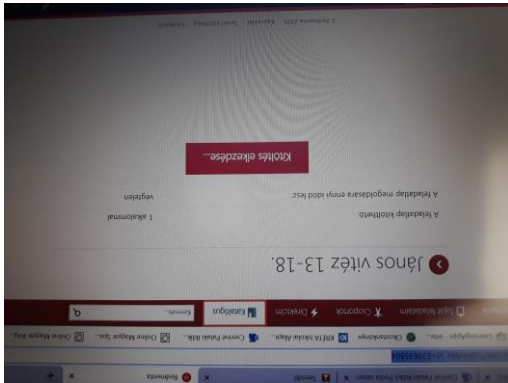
Saját feladatlapok
Katalógus
Csoportok
Diákjaim
Keresés...
János vitéz 13-18.
A feladatlap kitölthető:
1 alkalommal
A feladatlap megoldására ennyi idő lesz:
végtelen
Kitöltés elkezdése...
© Redmenta 2025 · Kapcsolat · Súgó (GYIK) · Fizetés
Redmenta
Online Magyar Ang...
Csoove Pusak Kék...
KRÉTA Iskolai Alapr...
Okoskönyv
Csoove Pusak Adás Posta növény...
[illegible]